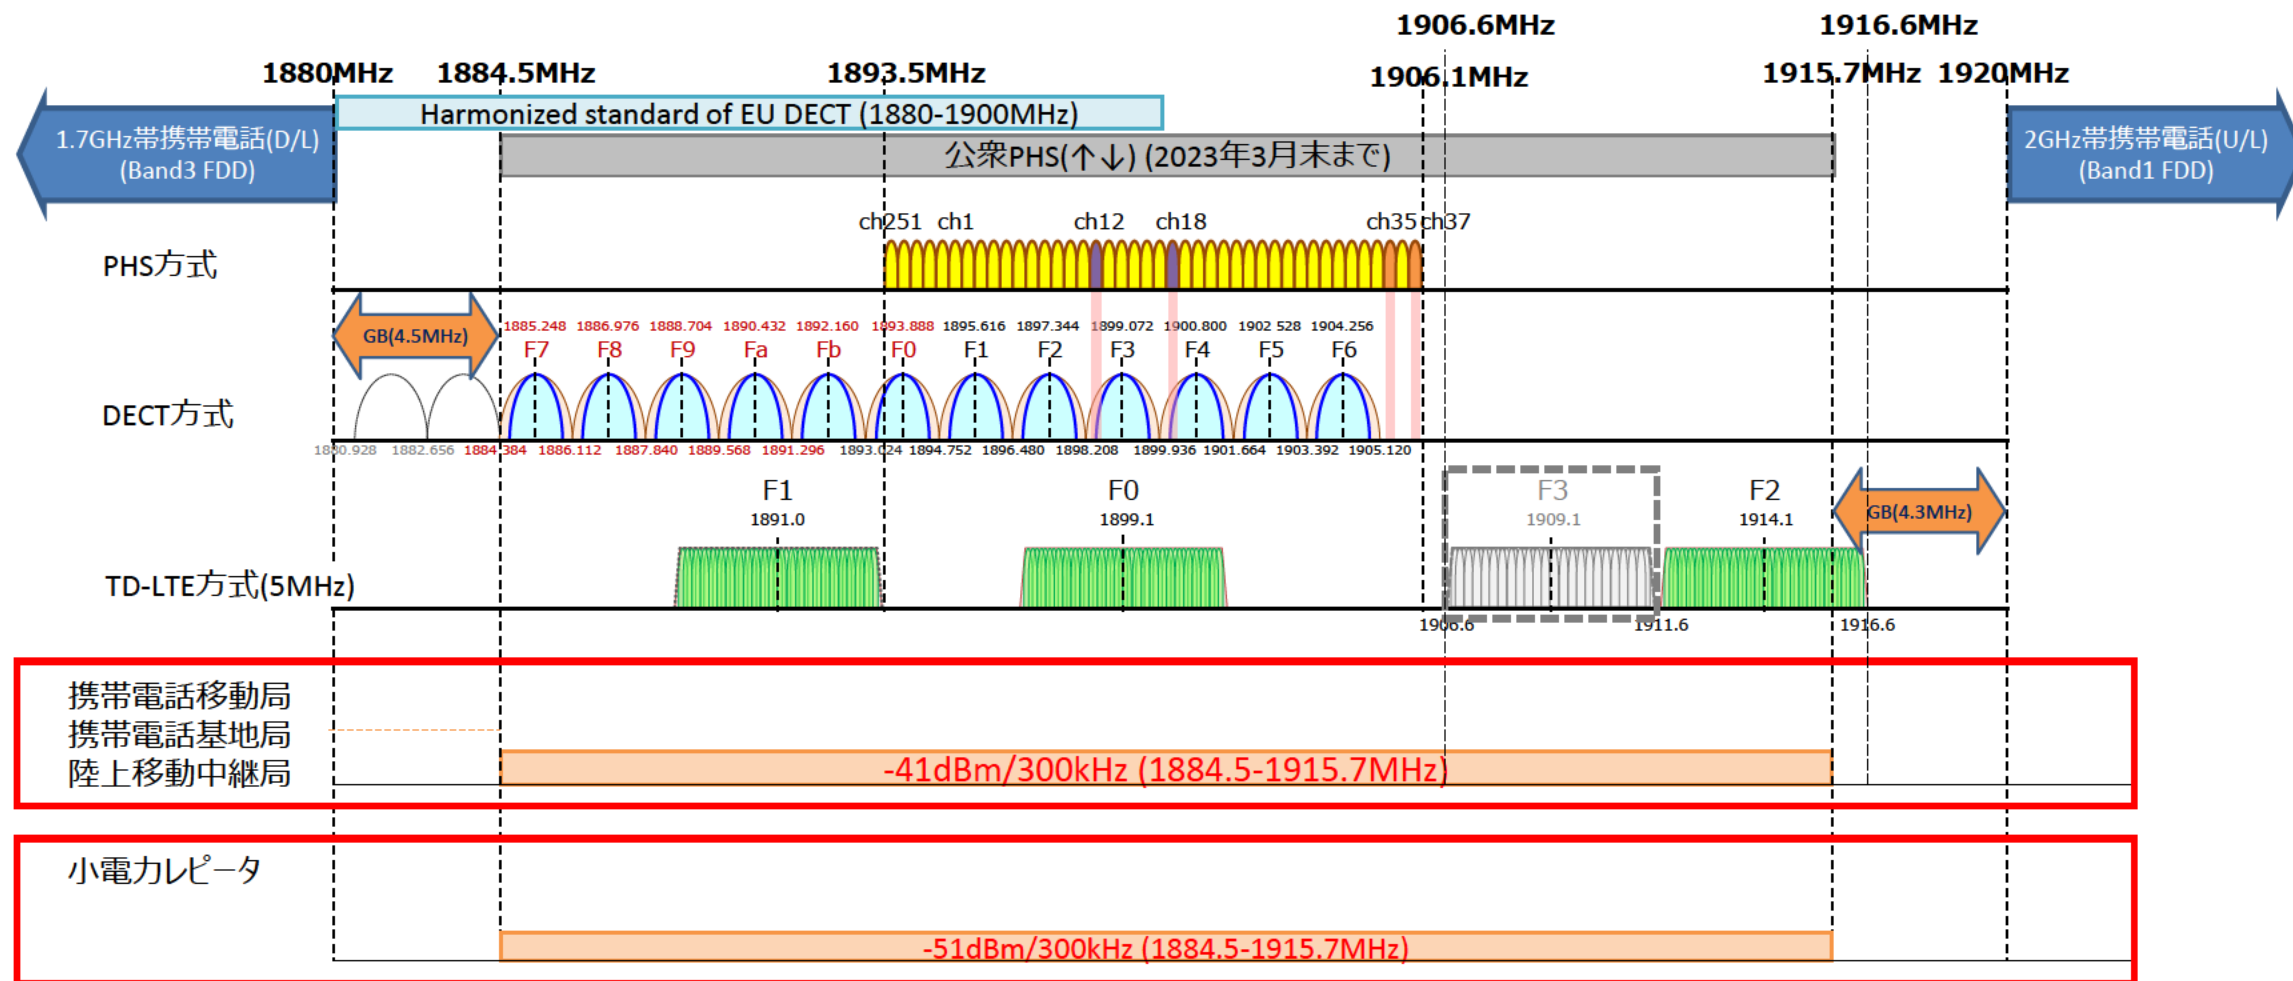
1906.6MHz 1916.6MHz

1880MHz 1884.5MHz 1893.5MHz 1906.1MHz 1915.7MHz 1920MHz

Harmonized standard of EU DECT (1880-1900MHz)

1.7GHz帯携帯電話(D/L) (Band3 FDD)

公衆PHS(↑↓) (2023年3月末まで)

2GHz帯携帯電話(U/L) (Band1 FDD)

ch251 ch1 ch12 ch18 ch35 ch37

PHS方式

GB(4.5MHz)

1885.248 1886.976 1888.704 1890.432 1892.160 1893.888 1895.616 1897.344 1899.072 1900.800 1902.528 1904.256

F7 F8 F9 Fa Fb F0 F1 F2 F3 F4 F5 F6

DECT方式

1880.928 1882.656 1884.384 1886.112 1887.840 1889.568 1891.296 1893.024 1894.752 1896.480 1898.208 1899.936 1901.664 1903.392 1905.120

F1 1891.0

F0 1899.1

F3 1909.1

F2 1914.1

GB(4.3MHz)

TD-LTE方式(5MHz)

1906.6 1911.6 1916.6

携帯電話移動局
携帯電話基地局
陸上移動中継局

-41dBm/300kHz (1884.5-1915.7MHz)

小電力レピータ

-51dBm/300kHz (1884.5-1915.7MHz)